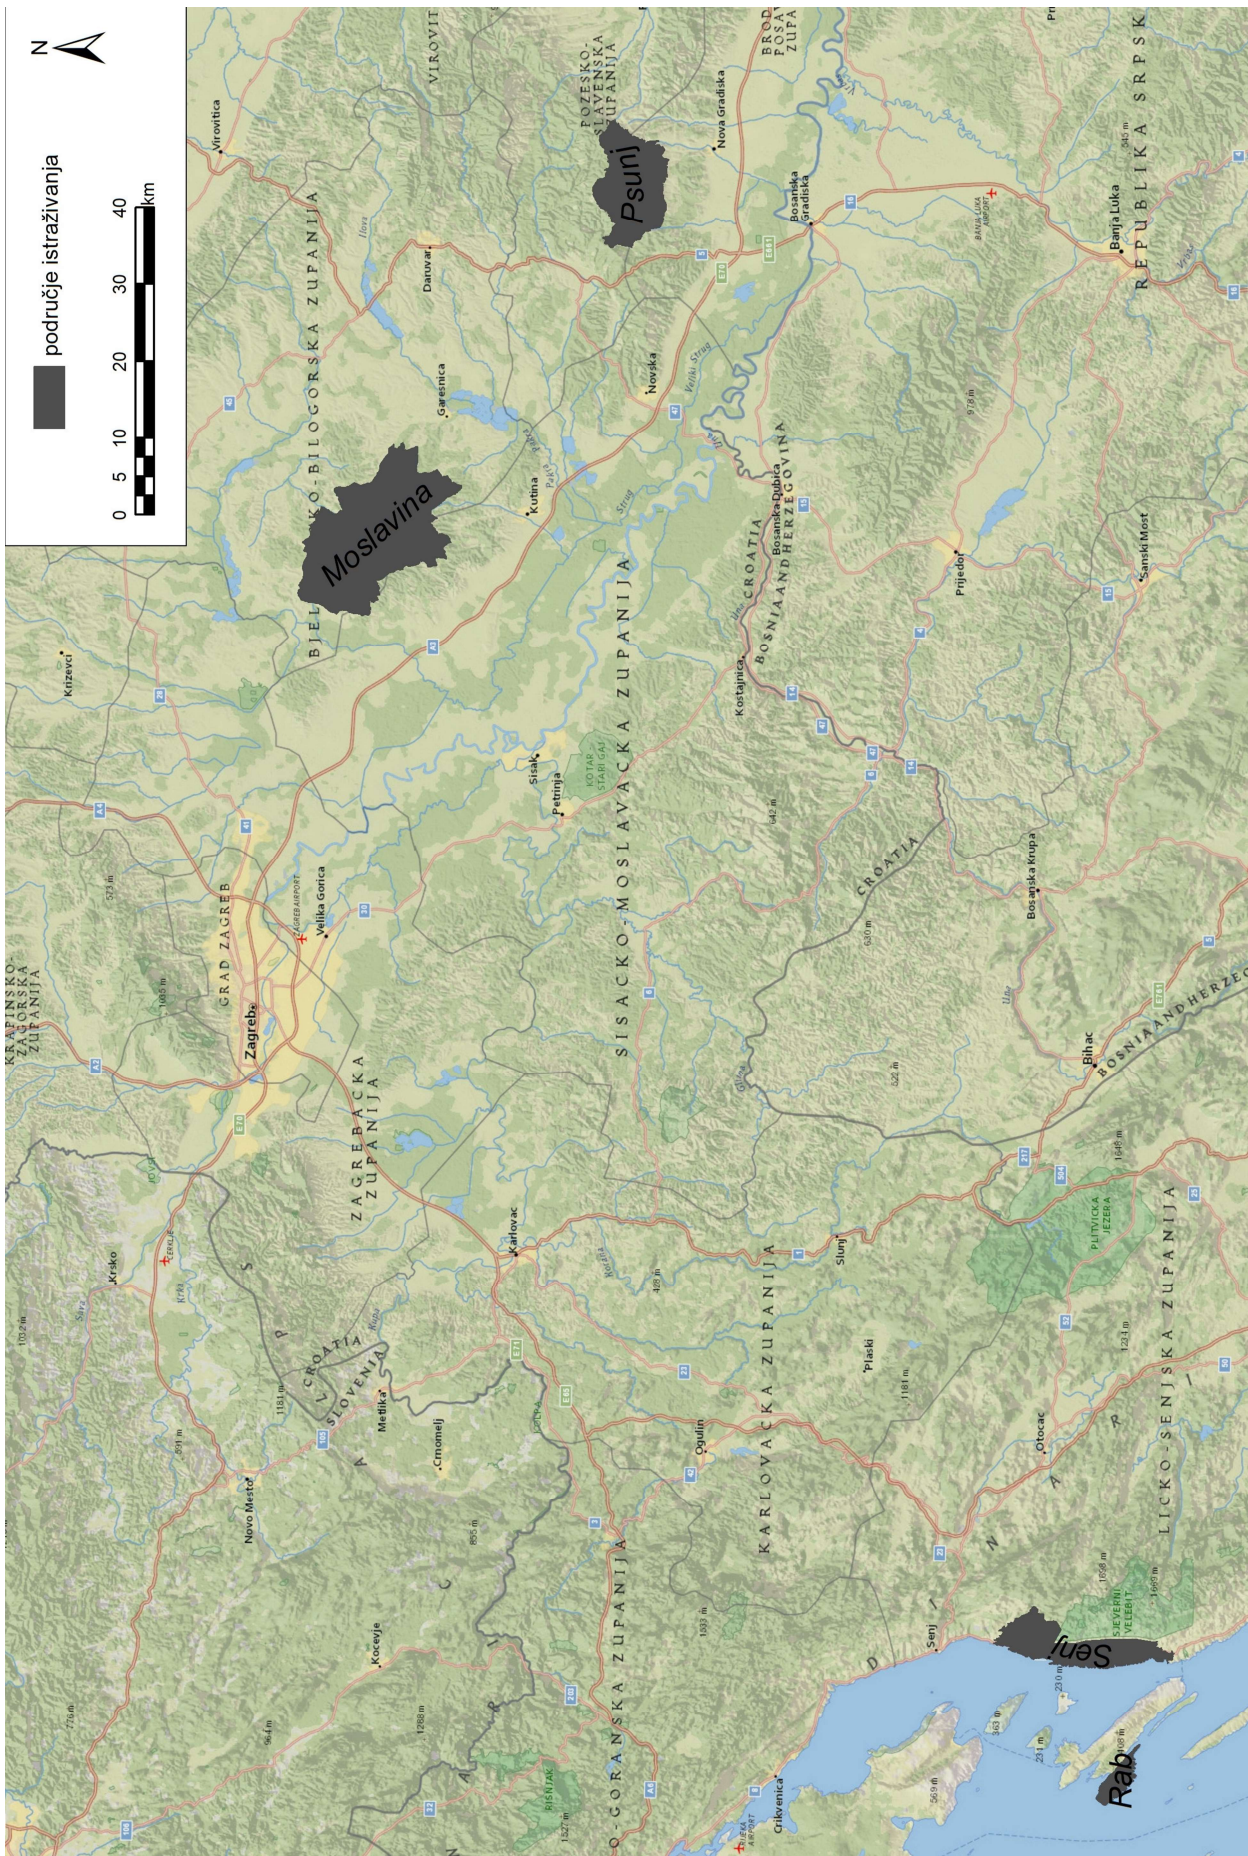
područje istraživanja

0 5 10 20 30 40 km

N

Moslavina

Psunj

Senj

Rab

BJELOVARSKO-BILOGORSKA ŽUPANIJA

POŽEŠKO-SLAVONSKA ŽUPANIJA

BRODSKO-POSAVSKA ŽUPA

VIROVIT

SISAČKO-MOSLAVAČKA ŽUPANIJA

ZAGREBAČKA ŽUPANIJA

GRAD ZAGREB

KRAPINSKO-ZAGORSKA ŽUPANIJA

KARLOVAČKA ŽUPANIJA

LIČKO-SENJSKA ŽUPANIJA

PRIMORSKO-GORANSKA ŽUPANIJA

BOSNIA AND HERZEGOVINA

CROATIA

SLOVENIA

REPUBLIKA SRPSKA

DINARIC ALPS

Virovitica

Daruvar

Garešnica

Kutina

Novska

Nova Gradiška

Bosanska Gradiška

Banja Luka

BANJA LUKA AIRPORT

Bosanska Dubica

Prijedor

Sanski Most

Kostajnica

Križevci

Sisak

Petrinja

Velika Gorica

ZAGREB AIRPORT

Zagreb

Bosanska Krupa

Bihać

Karlovac

Slunj

Plaški

Otočac

Senj

Ogulin

Metlika

Črnomelj

Novo Mesto

Krško

CERKLJE

Kočevje

Crikvenica

RIJEKA AIRPORT

RISNJAK

PLITVIČKA JEZERA

SJEVERNI VELEBIT

KOTAR STARI GAJ

Sava

Una

Kupa

Korana

Glina

Krka

Ilova

Pakra

Veliki Strug

Strug

Vrbas

573 m

1035 m

642 m

630 m

522 m

979 m

545 m

488 m

1181 m

1234 m

1648 m

1658 m

1669 m

1033 m

855 m

891 m

1181 m

1032 m

964 m

1288 m

776 m

1527 m

569 m

231 m

230 m

363 m

408 m

A3

A4

A2

A1

A6

E70

E71

E65

E661

41

45

28

30

43

47

14

15

16

8

6

4

5

3

1

22

42

23

52

50

25

217

504

105

32

106

203

205